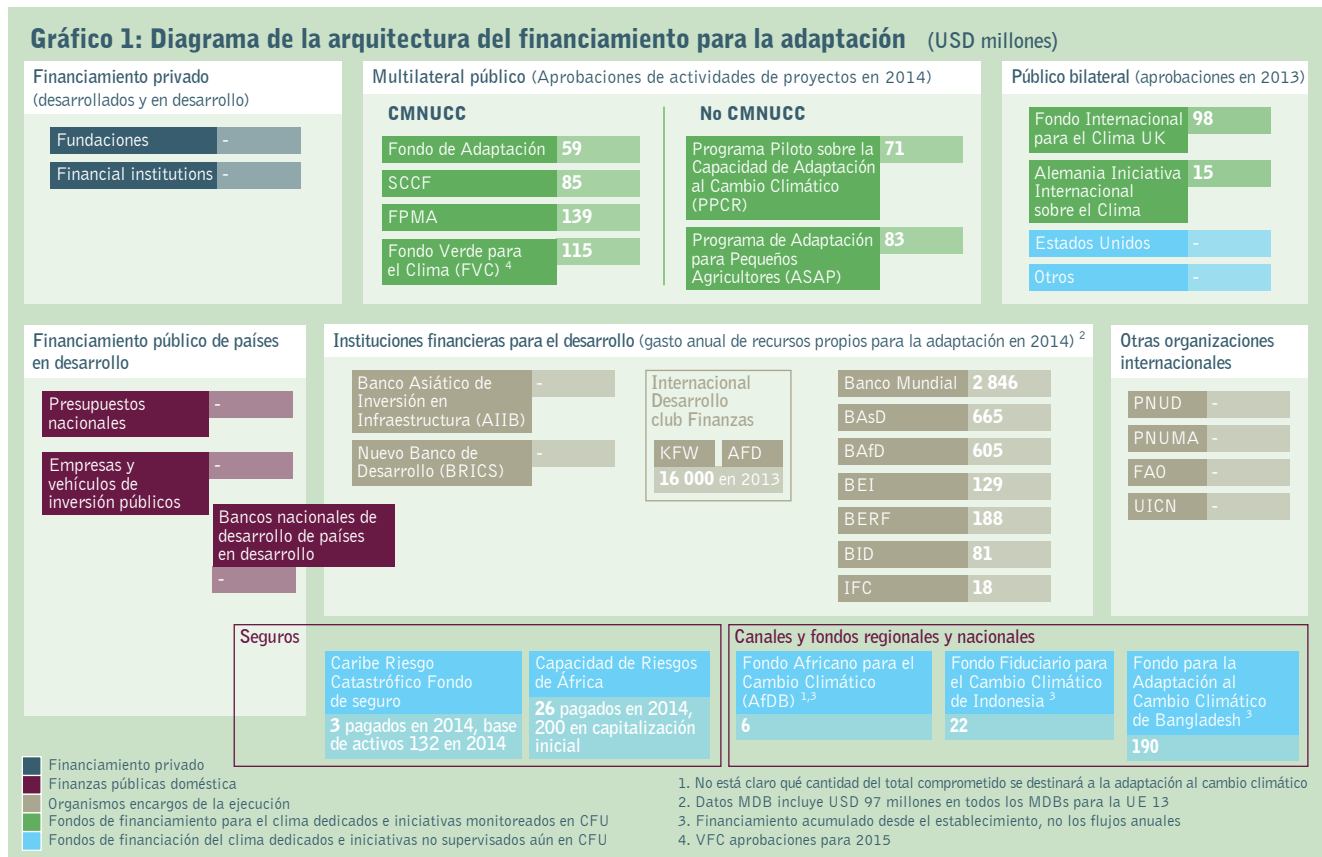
Gráfico 1: Diagrama de la arquitectura del financiamiento para la adaptación (USD millones)

Financiamiento privado
(desarrollados y en desarrollo)

| | |
|---|---|
| Fundaciones | - |
| Financial institutions | - |

Multilateral público (Aprobaciones de actividades de proyectos en 2014)

CMNUCC

| | |
|---|---|
| Fondo de Adaptación | 59 |
| SCCF | 85 |
| FPMA | 139 |
| Fondo Verde para el Clima (FVC) $^4$ | 115 |

No CMNUCC

| | |
|---|---|
| Programa Piloto sobre la Capacidad de Adaptación al Cambio Climático (PPCR) | 71 |
| Programa de Adaptación para Pequeños Agricultores (ASAP) | 83 |

Público bilateral (aprobaciones en 2013)

| | |
|---|---|
| Fondo Internacional para el Clima UK | 98 |
| Alemania Iniciativa Internacional sobre el Clima | 15 |
| Estados Unidos | - |
| Otros | - |

Financiamiento público de países en desarrollo

| | |
|---|---|
| Presupuestos nacionales | - |
| Empresas y vehículos de inversión públicos | - |
| Bancos nacionales de desarrollo de países en desarrollo | - |

Instituciones financieras para el desarrollo (gasto anual de recursos propios para la adaptación en 2014) $^2$

| | |
|---|---|
| Banco Asiático de Inversión en Infraestructura (AIIB) | - |
| Nuevo Banco de Desarrollo (BRICS) | - |

Internacional Desarrollo club Finanzas
KFW AFD
16 000 en 2013

| | |
|---|---|
| Banco Mundial | 2 846 |
| BAsD | 665 |
| BAfD | 605 |
| BEI | 129 |
| BERF | 188 |
| BID | 81 |
| IFC | 18 |

Otras organizaciones internacionales

| | |
|---|---|
| PNUD | - |
| PNUMA | - |
| FAO | - |
| UICN | - |

Seguros

Caribe Riesgo Catastrófico Fondo de seguro
3 pagados en 2014, base de activos 132 en 2014

Capacidad de Riesgos de África
26 pagados en 2014, 200 en capitalización inicial

Canales y fondos regionales y nacionales

Fondo Africano para el Cambio Climático (AfDB) $^{1,3}$
6

Fondo Fiduciario para el Cambio Climático de Indonesia $^3$
22

Fondo para la Adaptación al Cambio Climático de Bangladesh $^3$
190

Financiamiento privado
Finanzas públicas doméstica
Organismos encargos de la ejecución
Fondos de financiamiento para el clima dedicados e iniciativas monitoreados en CFU
Fondos de financiación del clima dedicados e iniciativas no supervisados aún en CFU

1. No está claro qué cantidad del total comprometido se destinará a la adaptación al cambio climático
2. Datos MDB incluye USD 97 millones en todos los MDBs para la UE 13
3. Financiamiento acumulado desde el establecimiento, no los flujos anuales
4. VFC aprobaciones para 2015